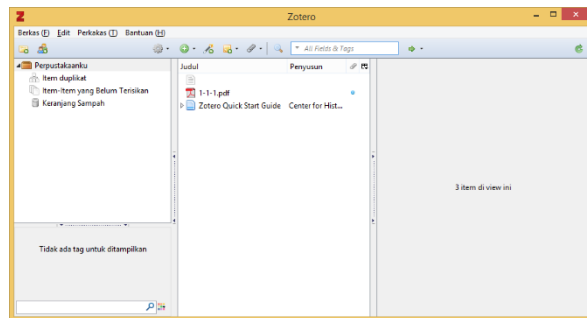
Zotero

Berkas (F) Edit Perkakas (T) Bantuan (H)

All Fields & Tags

Perpustakaanku
Item duplikat
Item-Item yang Belum Terisikan
Keranjang Sampah

Judul | Penyusun
1-1-1.pdf
Zotero Quick Start Guide | Center for Hist...

3 item di view ini

Tidak ada tag untuk ditampilkan